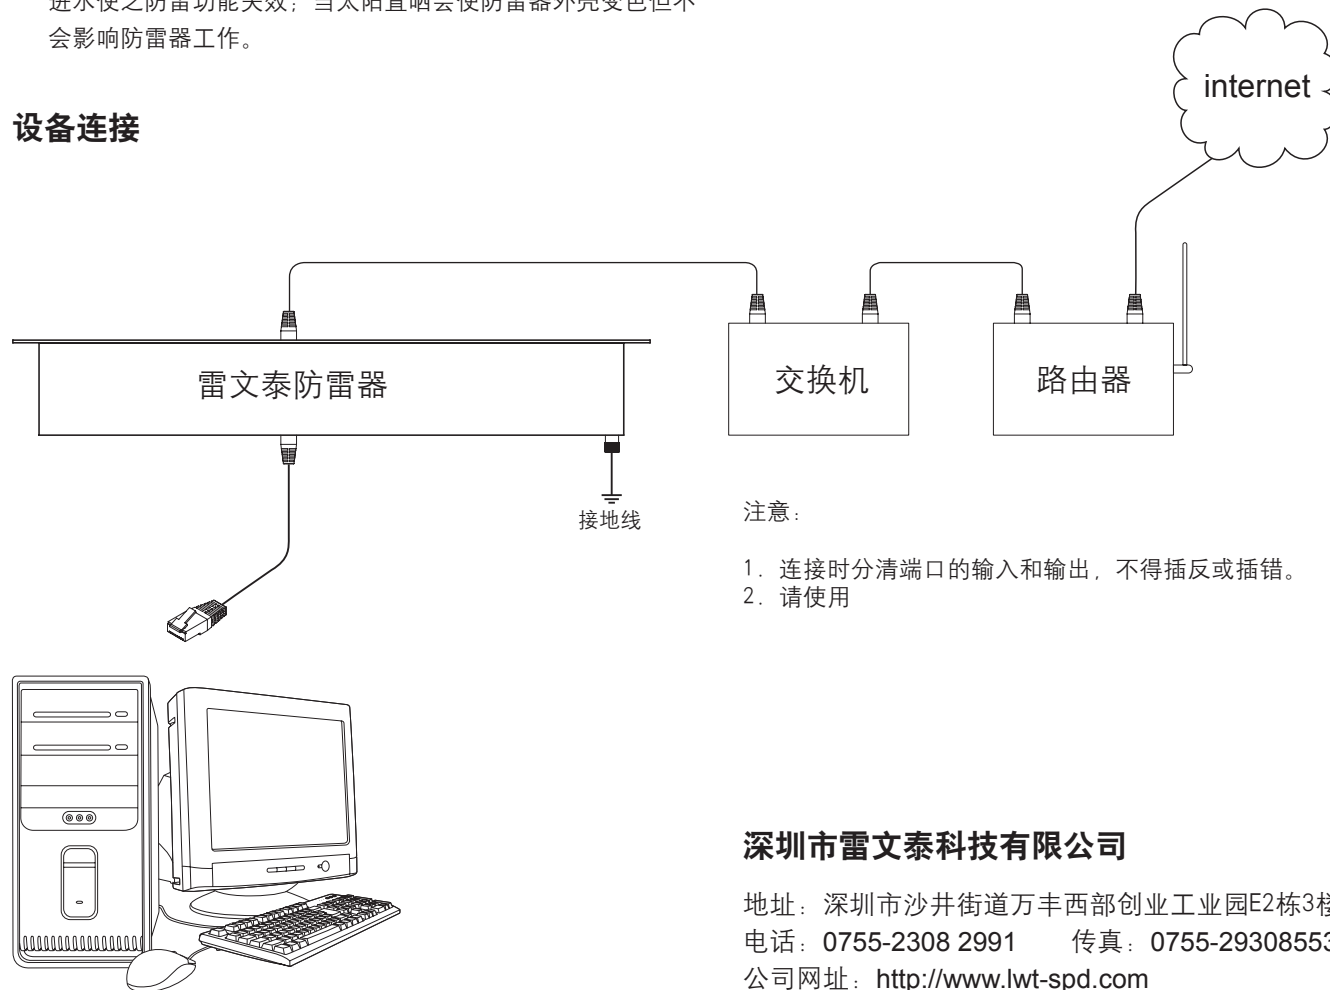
进水使之防雷功能失效；当太阳直晒会使防雷器外壳变色但不会影响防雷器工作。

设备连接

internet

雷文泰防雷器

交换机

路由器

接地线

注意：

1. 连接时分清端口的输入和输出，不得插反或插错。
2. 请使用

深圳市雷文泰科技有限公司

地址：深圳市沙井街道万丰西部创业工业园E2栋3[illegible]
电话：0755-2308 2991　　传真：0755-2930855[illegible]
公司网址：http://www.lwt-spd.com